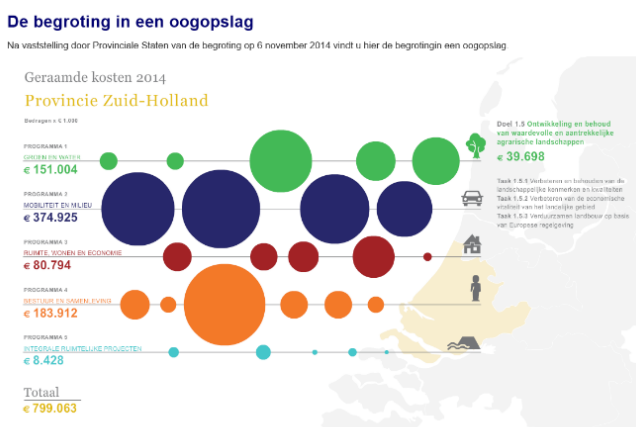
De begroting in een oogopslag

Na vaststelling door Provinciale Staten van de begroting op 6 november 2014 vindt u hier de begrotingin een oogopslag

Geraamde kosten 2014

Provincie Zuid-Holland

Bedragen x € 1.000

PROGRAMMA 1
GROEN EN WATER
€ 151.004

PROGRAMMA 2
MOBILITEIT EN MILIEU
€ 374.925

PROGRAMMA 3
RUIMTE, WONEN EN ECONOMIE
€ 80.794

PROGRAMMA 4
BESTUUR EN SAMENLEVING
€ 183.912

PROGRAMMA 5
INTEGRALE RUIMTELIJKE PROJECTEN
€ 8.428

Totaal
€ 799.063

Doel 1.5 Ontwikkeling en behoud van waardevolle en aantrekkelijke agrarische landschappen
€ 39.698

Taak 1.5.1 Verbeteren en behouden van de landschappelijke kenmerken en kwaliteiten
Taak 1.5.2 Verbeteren van de economische vitaliteit van het landelijk gebied
Taak 1.5.3 Ventuurzamen landbouw op basis van Europese regelgeving